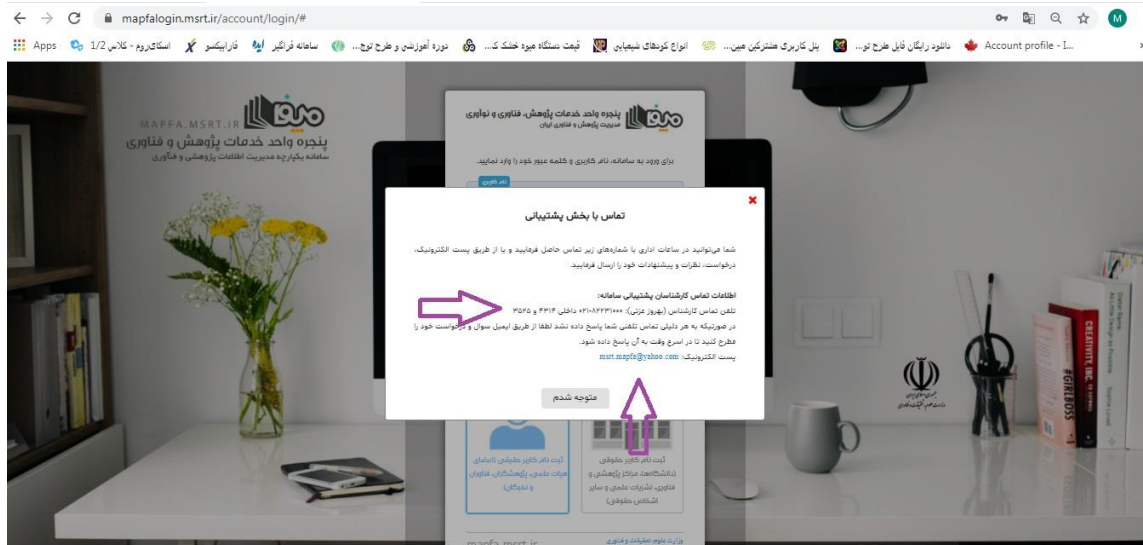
mapfalogin.msrt.ir/account/login/#

Apps | کلاس 1/2 - اسکای‌روم | فرابیکسو | سامانه فراگیر | دوره آموزشی و طرح توج... | قیمت دستگاه میوه خشک ک... | انواع کودهای شیمیایی | پنل کاربری مشترکین مبین... | دانلود رایگان فایل طرح تو... | Account profile - I...

MAPFA.MSRT.IR
پنجره واحد خدمات پژوهش و فناوری
سامانه یکپارچه مدیریت اطلاعات پژوهشی و فناوری

پنجره واحد خدمات پژوهش، فناوری و نوآوری
مدیریت پژوهش و فناوری ایران

برای ورود به سامانه، نام کاربری و کلمه عبور خود را وارد نمایید.

نام کاربری

تماس با بخش پشتیبانی

شما می‌توانید در ساعات اداری با شماره‌های زیر تماس حاصل فرمایید و یا از طریق پست الکترونیک، درخواست، نظرات و پیشنهادات خود را ارسال فرمایید.

اطلاعات تماس کارشناسان پشتیبانی سامانه:
تلفن تماس کارشناس (بهروز عزتی): ۰۲۱-۸۲۲۳۱۰۰۰ داخلی ۳۲۱۴ و ۳۵۲۵
در صورتیکه به هر دلیلی تماس تلفنی شما پاسخ داده نشد لطفا از طریق ایمیل سوال و درخواست خود را مطرح کنید تا در اسرع وقت به آن پاسخ داده شود.
پست الکترونیک: msrt.mapfa@yahoo.com

متوجه شدم

ثبت نام کاربر حقیقی (اساتید، هیات علمی، پژوهشگران، فناوران و دانشجویان)

ثبت نام کاربر حقوقی (دانشگاه‌ها، مراکز پژوهشی و فناوری، نشریات علمی و سایر اشخاص حقوقی)

mapfa.msrt.ir
وزارت علوم تحقیقات و فناوری